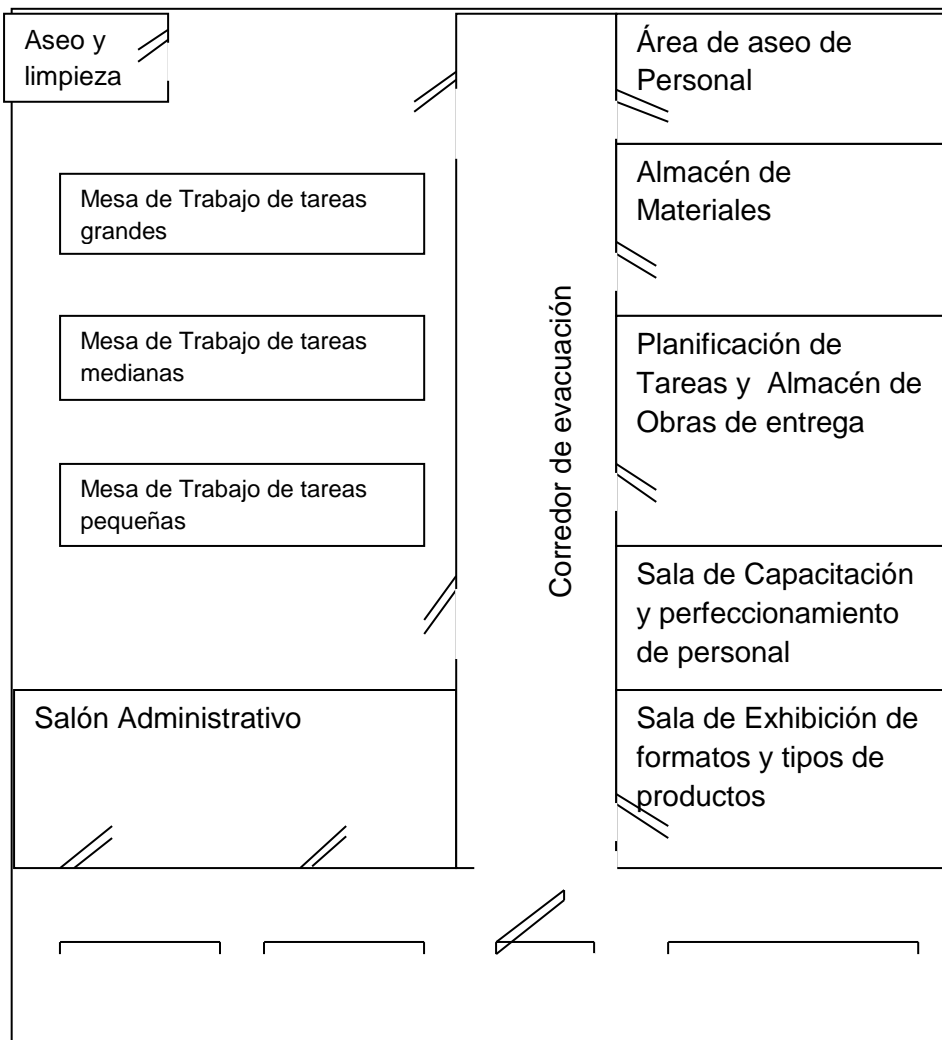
Aseo y limpieza

Mesa de Trabajo de tareas grandes

Mesa de Trabajo de tareas medianas

Mesa de Trabajo de tareas pequeñas

Salón Administrativo

Corredor de evacuación

Área de aseo de Personal

Almacén de Materiales

Planificación de Tareas y Almacén de Obras de entrega

Sala de Capacitación y perfeccionamiento de personal

Sala de Exhibición de formatos y tipos de productos